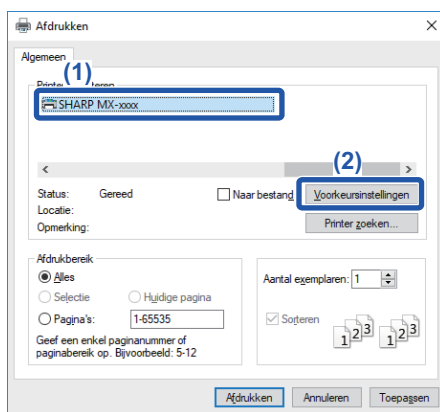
Afdrukken

Algemeen

Printer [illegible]teren

(1)

SHARP MX-xxxx

(2)

Status: Gereed

Naar bestand

Voorkeursinstellingen

Locatie:

Opmerking:

Printer zoeken...

Afdrukbereik

Alles

Selectie

Huidige pagina

Pagina's: 1-65535

Geef een enkel paginanummer of paginabereik op. Bijvoorbeeld: 5-12

Aantal exemplaren: 1

Sorteren

1 2 3 1 2 3

Afdrukken Annuleren Toepassen